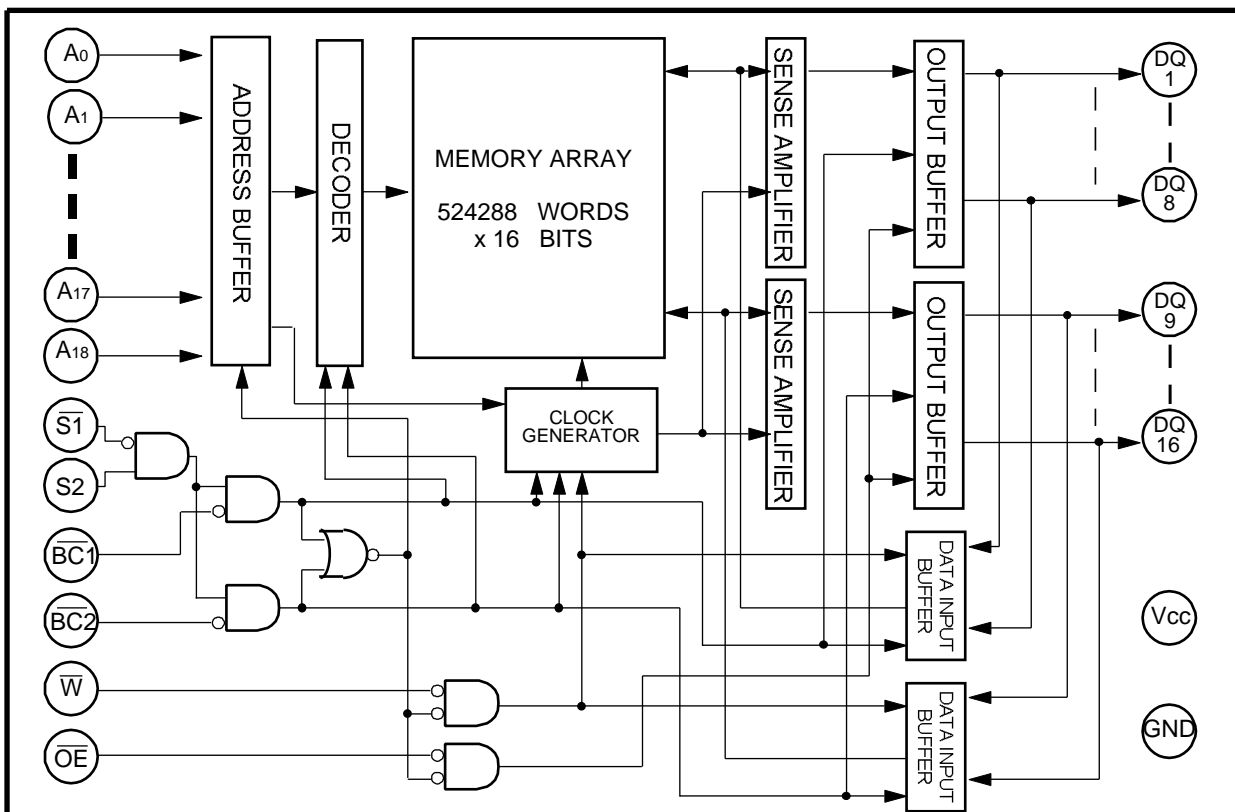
$A_0$

$A_1$

$A_{17}$

$A_{18}$

ADDRESS BUFFER

DECODER

MEMORY ARRAY

524288 WORDS
x 16 BITS

SENSE AMPLIFIER

SENSE AMPLIFIER

OUTPUT BUFFER

OUTPUT BUFFER

DQ 1

DQ 8

DQ 9

DQ 16

CLOCK GENERATOR

$\overline{S1}$

S2

$\overline{BC1}$

$\overline{BC2}$

$\overline{W}$

$\overline{OE}$

DATA INPUT BUFFER

DATA INPUT BUFFER

Vcc

GND